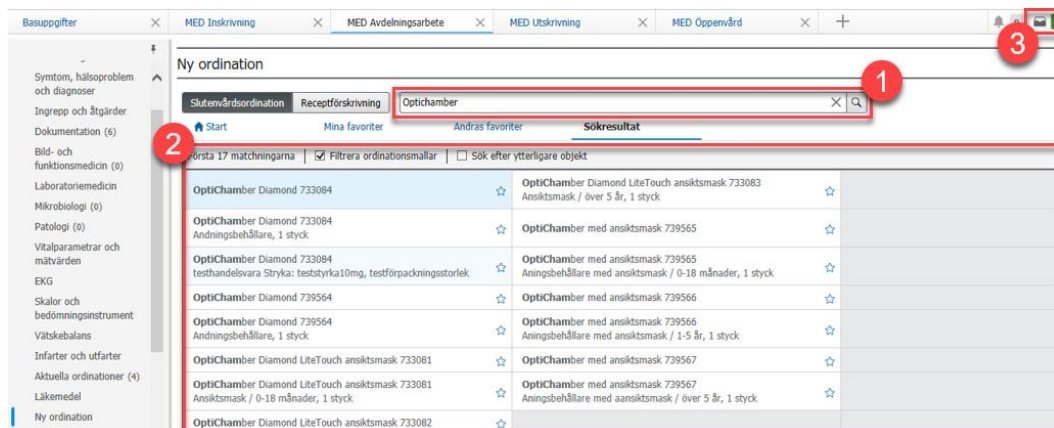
Basuppgifter × MED Inskrivning × MED Avdelningsarbete × MED Utskrivning × MED Öppenvård × +

3

Symtom, hälsoproblem och diagnoser
Ingrepp och åtgärder
Dokumentation (6)
Bild- och funktionsmedicin (0)
Laboratoriemedicin
Mikrobiologi (0)
Patologi (0)
Vitalparametrar och mätvärden
EKG
Skalor och bedömningsinstrument
Vätskebalans
Infarter och utfarter
Aktuella ordinationer (4)
Läkemedel
Ny ordination

Ny ordination

Slutenvårdsordination | Receptförskrivning | Optichamber

1

Start | Mina favoriter | Andras favoriter | Sökresultat

2

Första 17 matchningarna | Filtrera ordinationsmallar | Sök efter ytterligare objekt

| | |
|---|---|
| OptiChamber Diamond 733084 | OptiChamber Diamond LiteTouch ansiktsmask 733083<br>Ansiktsmask / över 5 år, 1 styck |
| OptiChamber Diamond 733084<br>Andningsbehållare, 1 styck | OptiChamber med ansiktsmask 739565 |
| OptiChamber Diamond 733084<br>testhandelsvara Stryka: teststyrka10mg, testförpackningsstorlek | OptiChamber med ansiktsmask 739565<br>Aningsbehållare med ansiktsmask / 0-18 månader, 1 styck |
| OptiChamber Diamond 739564 | OptiChamber med ansiktsmask 739566 |
| OptiChamber Diamond 739564<br>Andningsbehållare, 1 styck | OptiChamber med ansiktsmask 739566<br>Aningsbehållare med ansiktsmask / 1-5 år, 1 styck |
| OptiChamber Diamond LiteTouch ansiktsmask 733081 | OptiChamber med ansiktsmask 739567 |
| OptiChamber Diamond LiteTouch ansiktsmask 733081<br>Ansiktsmask / 0-18 månader, 1 styck | OptiChamber med ansiktsmask 739567<br>Aningsbehållare med aansiktsmask / över 5 år, 1 styck |
| OptiChamber Diamond LiteTouch ansiktsmask 733082 | |